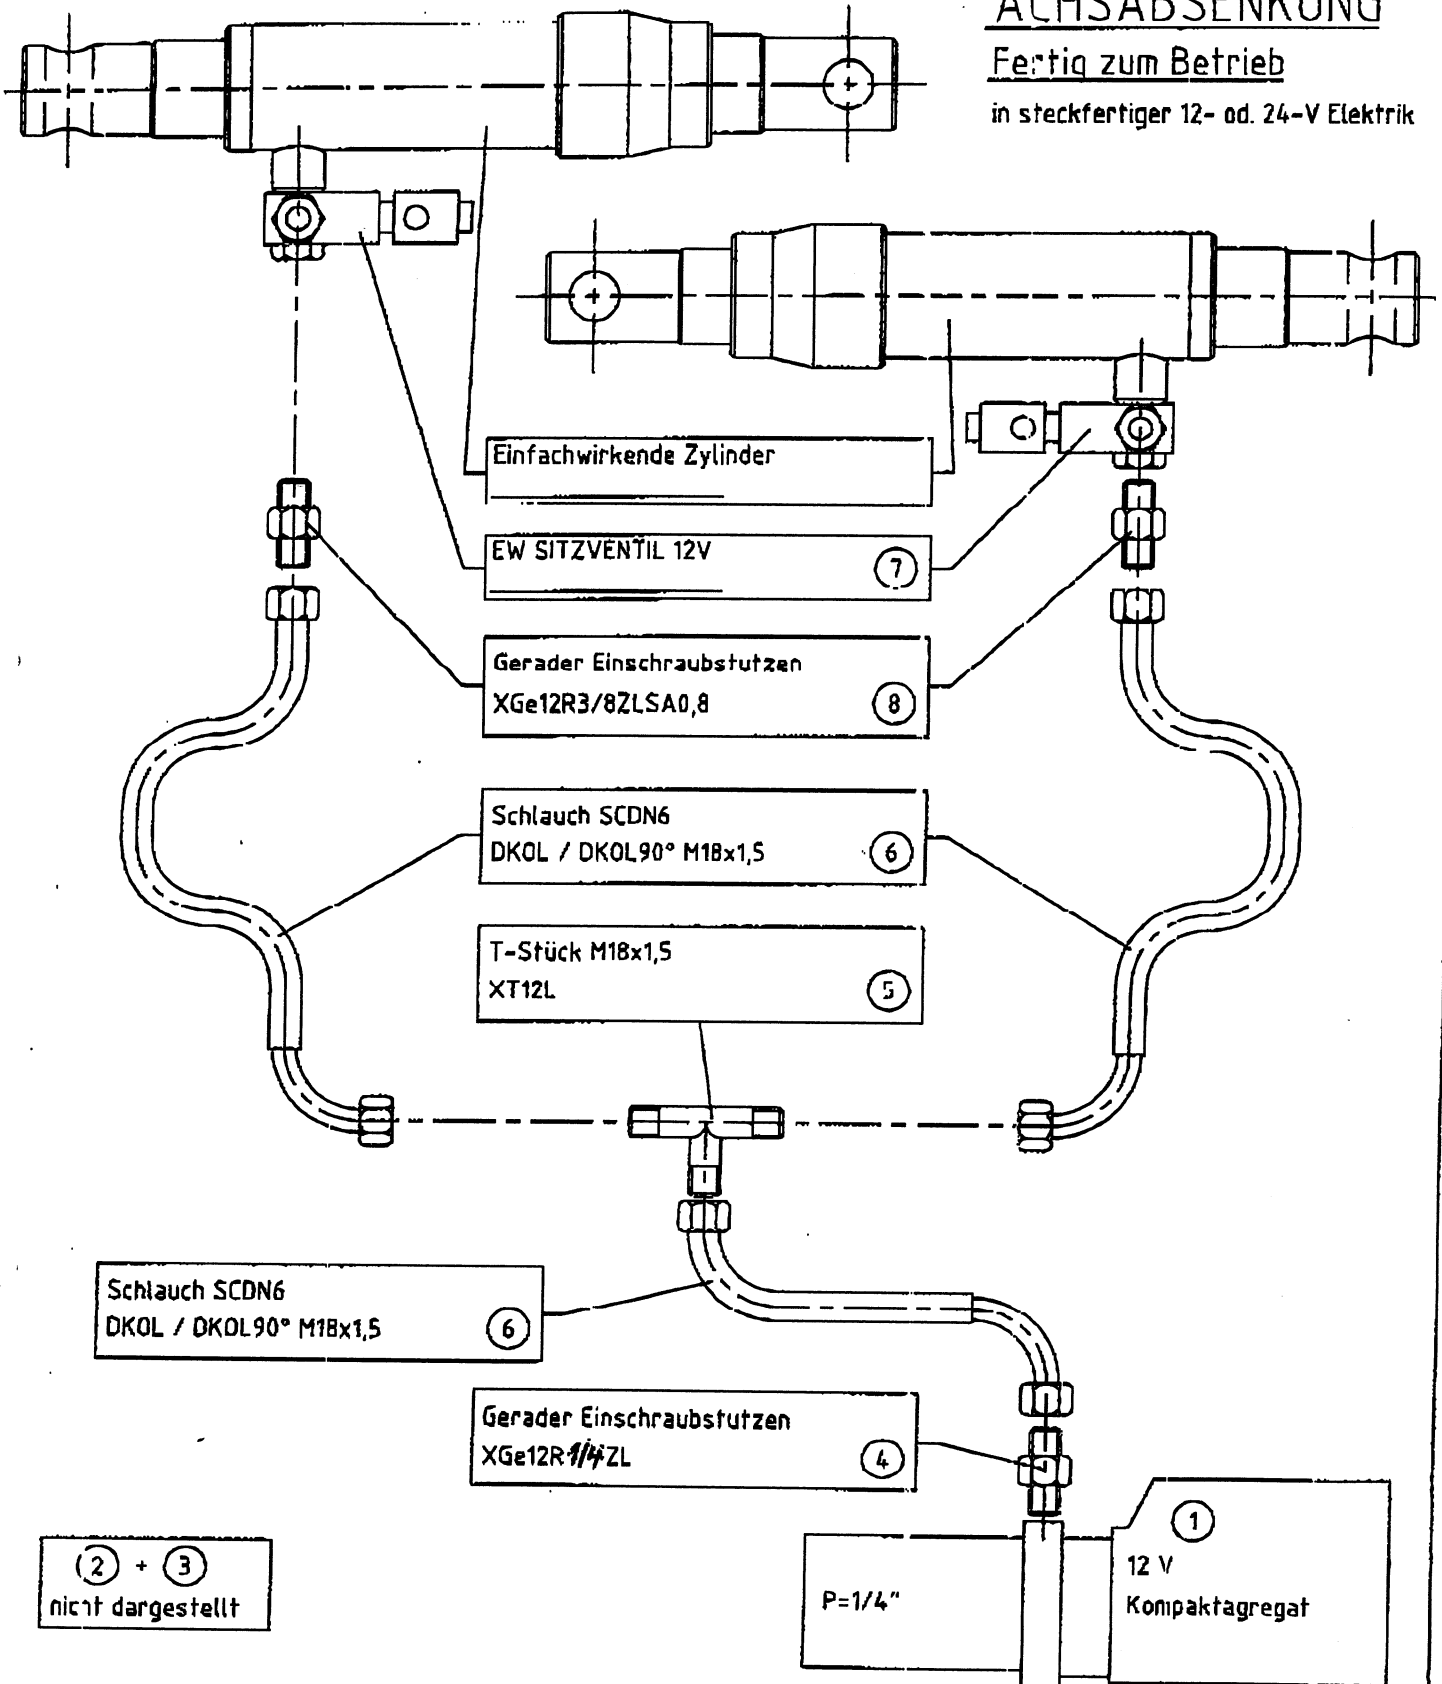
ACHSABSENKUNG
Fertiq zum Betrieb
in steckfertiger 12- od. 24-V Elektrik

Einfachwirkende Zylinder

EW SITZVENTIL 12V ⑦

Gerader Einschraubstutzen
XGe12R3/8ZLSA0,8 ⑧

Schlauch SCDN6
DKOL / DKOL90° M18x1,5 ⑥

T-Stück M18x1,5
XT12L ⑤

Schlauch SCDN6
DKOL / DKOL90° M18x1,5 ⑥

Gerader Einschraubstutzen
XGe12R1/4ZL ④

② + ③
nicht dargestellt

P=1/4"

①
12 V
Kompaktagregat